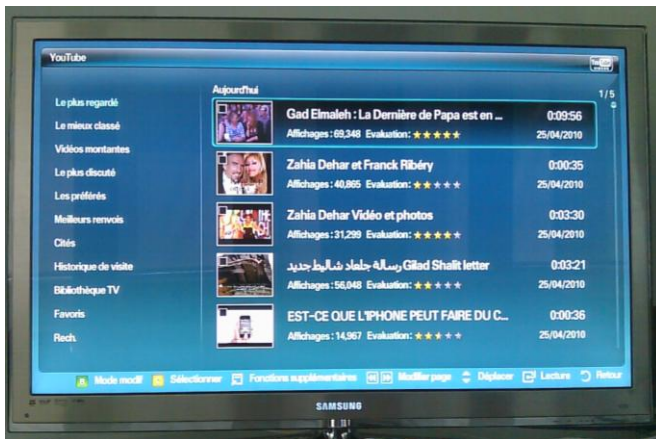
YouTube

You Tube

Le plus regardé
Le mieux classé
Vidéos montantes
Le plus discuté
Les préférés
Meilleurs renvois
Cités
Historique de visite
Bibliothèque TV
Favoris
Rech.

Aujourd'hui

1 / 5

Gad Elmaleh : La Dernière de Papa est en ...
Affichages : 69,348 Evaluation : ★★★★★
0:09:56
25/04/2010

Zahia Dehar et Franck Ribéry
Affichages : 40,865 Evaluation : ★★★★★
0:00:35
25/04/2010

Zahia Dehar Vidéo et photos
Affichages : 31,299 Evaluation : ★★★★★
0:03:30
25/04/2010

رسالة جلعاد شاليط جديد Gilad Shalit letter
Affichages : 56,048 Evaluation : ★★★★★
0:03:21
25/04/2010

EST-CE QUE L'IPHONE PEUT FAIRE DU C...
Affichages : 14,967 Evaluation : ★★★★★
0:00:36
25/04/2010

Mode modif Sélectionner Fonctions supplémentaires Modifier page Déplacer Lecture Retour

SAMSUNG